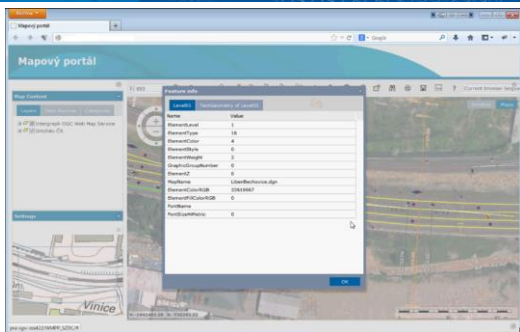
Mapový portál

Mapový portál

Map Content

Layers

Integrace OGC Web Map Service

Ortofoto ČR

Settings

Feature Info

Level01

TextGeometry of Level01

| Name | Value |
|---|---|
| ElementLevel | 1 |
| ElementType | 16 |
| ElementColor | 4 |
| ElementStyle | 0 |
| ElementWeight | 2 |
| GraphicGroupNumber | 0 |
| ElementZ | 0 |
| MapName | LibenBechovice.dgn |
| ElementColorRGB | 33619967 |
| ElementFillColorRGB | 0 |
| FontName | |
| FontSizeMillimeters | 0 |

OK

Vinice

Current browser lang